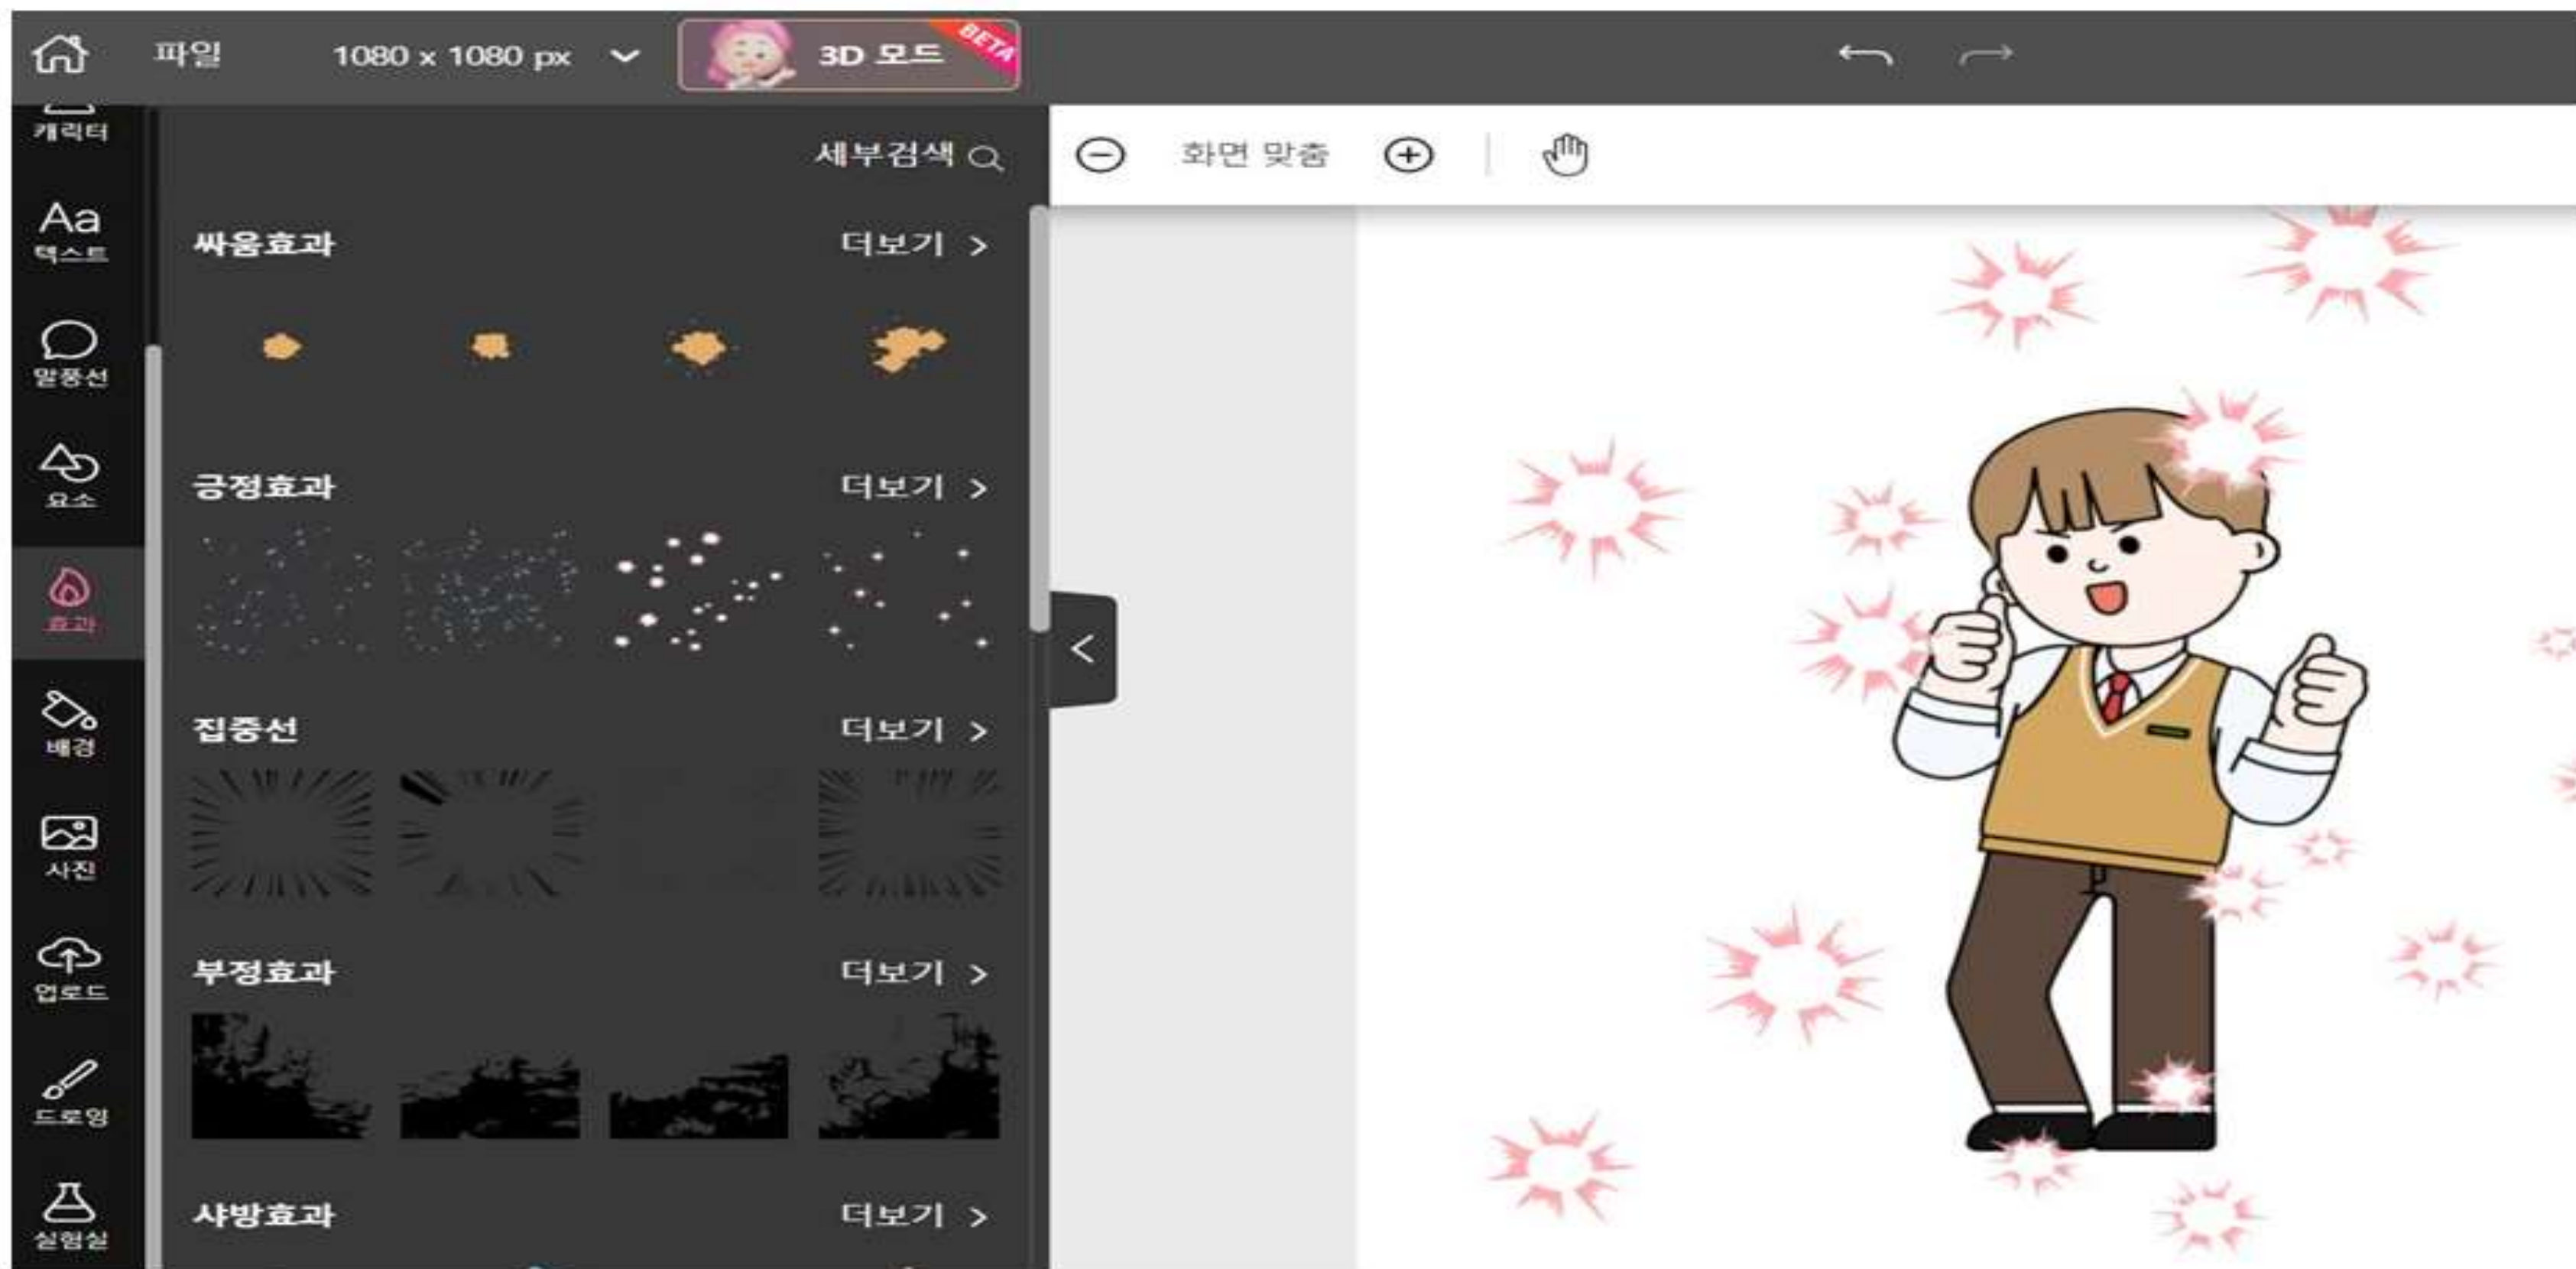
파일 1080 x 1080 px 3D 모드 BETA

캐릭터
Aa 텍스트
말풍선
요소
효과
배경
사진
업로드
드로잉
실험실

세부검색

싸움효과 더보기 >

긍정효과 더보기 >

집중선 더보기 >

부정효과 더보기 >

사방효과 더보기 >

화면 맞춤